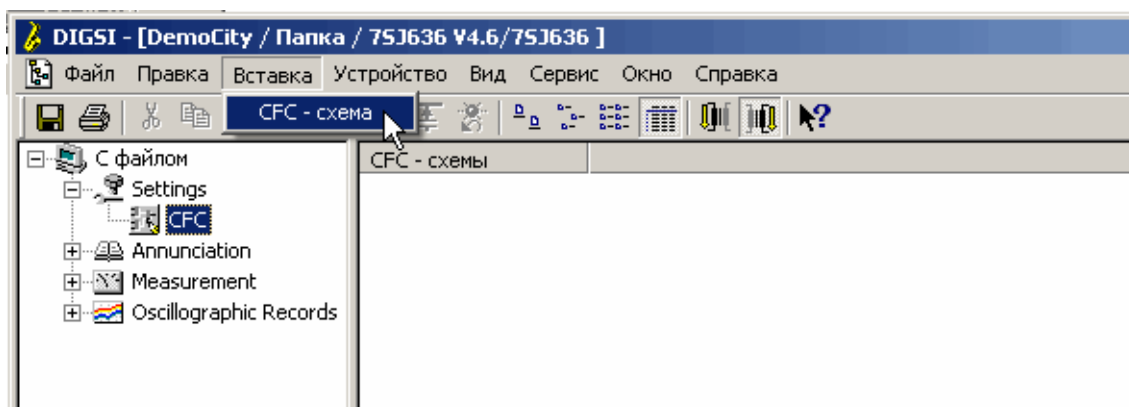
DIGSI - [DemoCity / Папка / 7SJ636 V4.6/7SJ636 ]

Файл Правка Вставка Устройство Вид Сервис Окно Справка

CFC - схема

С файлом
Settings
CFC
Annunciation
Measurement
Oscillographic Records

CFC - схемы